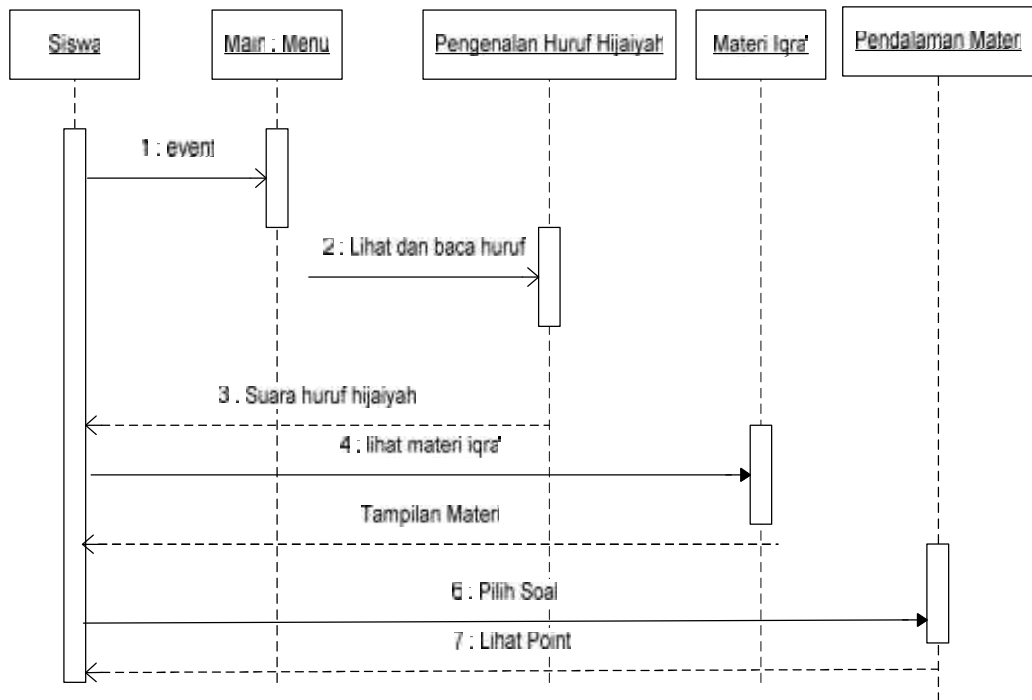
Siswa

Main : Menu

Pengenalan Huruf Hijaiyah

Materi Iqra'

Pendalaman Materi

1 : event

2 : Lihat dan baca huruf

3 . Suara huruf hijaiyah

4 : lihat materi iqra'

Tampilan Materi

6 : Pilih Soal

7 : Lihat Point